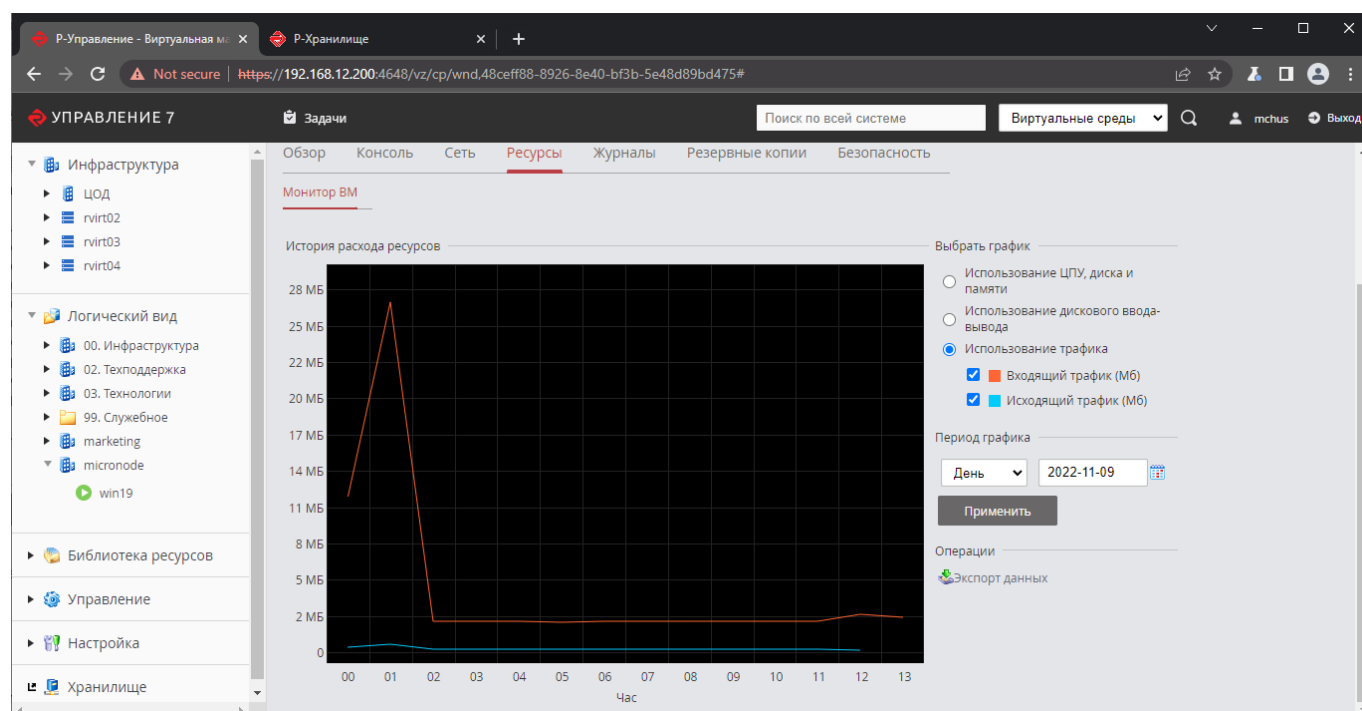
Р-Управление - Виртуальная ма ×
Р-Хранилище ×
+

Not secure | https://192.168.12.200:4648/vz/cp/wnd,48ceff88-8926-8e40-bf3b-5e48d89bd475#

УПРАВЛЕНИЕ 7
Задачи
Поиск по всей системе
Виртуальные среды
mchus
Выход

Инфраструктура
ЦОД
rvirt02
rvirt03
rvirt04

Логический вид
00. Инфраструктура
02. Техподдержка
03. Технологии
99. Служебное
marketing
micronode
win19

Библиотека ресурсов
Управление
Настройка
Хранилище

Обзор Консоль Сеть Ресурсы Журналы Резервные копии Безопасность

Монитор ВМ

История расхода ресурсов

28 МБ
25 МБ
22 МБ
20 МБ
17 МБ
14 МБ
11 МБ
8 МБ
5 МБ
2 МБ
0

00 01 02 03 04 05 06 07 08 09 10 11 12 13
Час

Выбрать график
Использование ЦПУ, диска и памяти
Использование дискового ввода-вывода
Использование трафика
Входящий трафик (Мб)
Исходящий трафик (Мб)

Период графика
День
2022-11-09
Применить

Операции
Экспорт данных